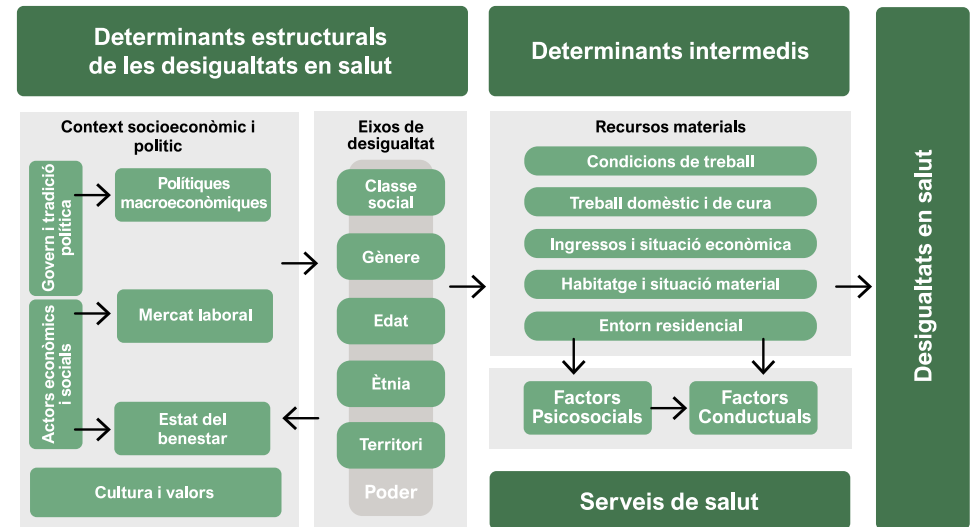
Determinants estructurals de les desigualtats en salut

Determinants intermedis

Desigualtats en salut

Context socioeconòmic i polític

Govern i tradició política

Polítiques macroeconòmiques

Actors econòmics i socials

Mercat laboral

Estat del benestar

Cultura i valors

Eixos de desigualtat

Classe social

Gènere

Edat

Ètnia

Territori

Poder

Recursos materials

Condicions de treball

Treball domèstic i de cura

Ingressos i situació econòmica

Habitatge i situació material

Entorn residencial

Factors Psicosocials

Factors Conductuals

Serveis de salut